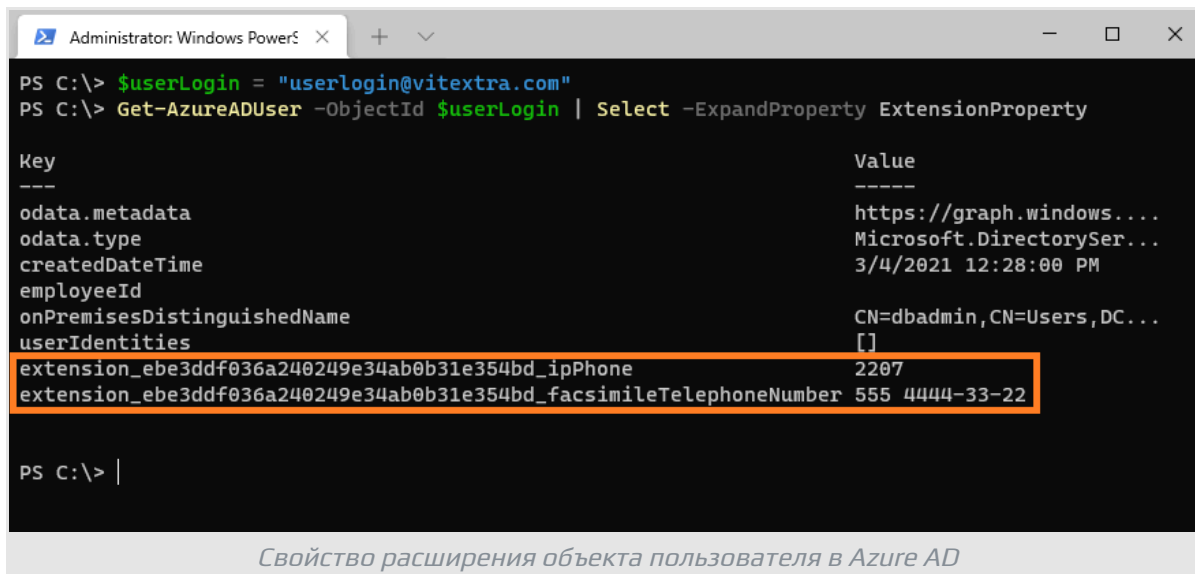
Administrator: Windows PowerS

PS C:\> $userLogin = "userlogin@vitextra.com"
PS C:\> Get-AzureADUser -ObjectId $userLogin | Select -ExpandProperty ExtensionProperty

| Key | Value |
|---|---|
| --- | ----- |
| odata.metadata | https://graph.windows.... |
| odata.type | Microsoft.DirectorySer... |
| createdDateTime | 3/4/2021 12:28:00 PM |
| employeeId | |
| onPremisesDistinguishedName | CN=dbadmin,CN=Users,DC... |
| userIdentities | [] |
| extension_ebe3ddf036a240249e34ab0b31e354bd_ipPhone | 2207 |
| extension_ebe3ddf036a240249e34ab0b31e354bd_facsimileTelephoneNumber | 555 4444-33-22 |

PS C:\>

Свойство расширения объекта пользователя в Azure AD